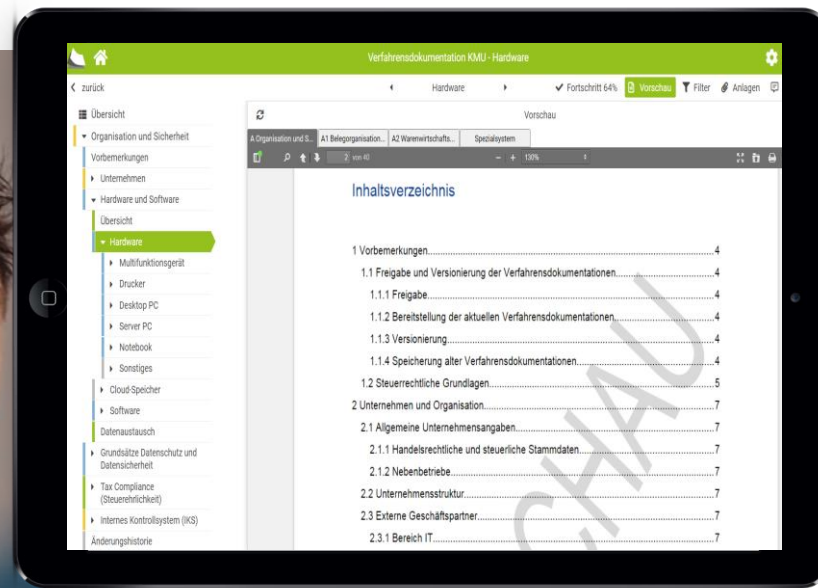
Verfahrensdokumentation KMU - Hardware

zurück

Hardware

Fortschritt 64%

Vorschau

Filter

Anlagen

Übersicht

Organisation und Sicherheit

Vorbemerkungen

Unternehmen

Hardware und Software

Übersicht

Hardware

Multifunktionsgerät

Drucker

Desktop PC

Server PC

Notebook

Sonstiges

Cloud-Speicher

Software

Datenaustausch

Grundsätze Datenschutz und Datensicherheit

Tax Compliance (Steuerehrlichkeit)

Internes Kontrollsystem (IKS)

Änderungshistorie

Vorschau

A Organisation und S... | A1 Belegorganisation... | A2 Warenwirtschafts... | Spezialsystem

2 von 40

130%

Inhaltsverzeichnis

1 Vorbemerkungen....................4

1.1 Freigabe und Versionierung der Verfahrensdokumentationen....................4

1.1.1 Freigabe....................4

1.1.2 Bereitstellung der aktuellen Verfahrensdokumentationen....................4

1.1.3 Versionierung....................4

1.1.4 Speicherung alter Verfahrensdokumentationen....................4

1.2 Steuerrechtliche Grundlagen....................5

2 Unternehmen und Organisation....................7

2.1 Allgemeine Unternehmensangaben....................7

2.1.1 Handelsrechtliche und steuerliche Stammdaten....................7

2.1.2 Nebenbetriebe....................7

2.2 Unternehmensstruktur....................7

2.3 Externe Geschäftspartner....................7

2.3.1 Bereich IT....................7

VORSCHAU